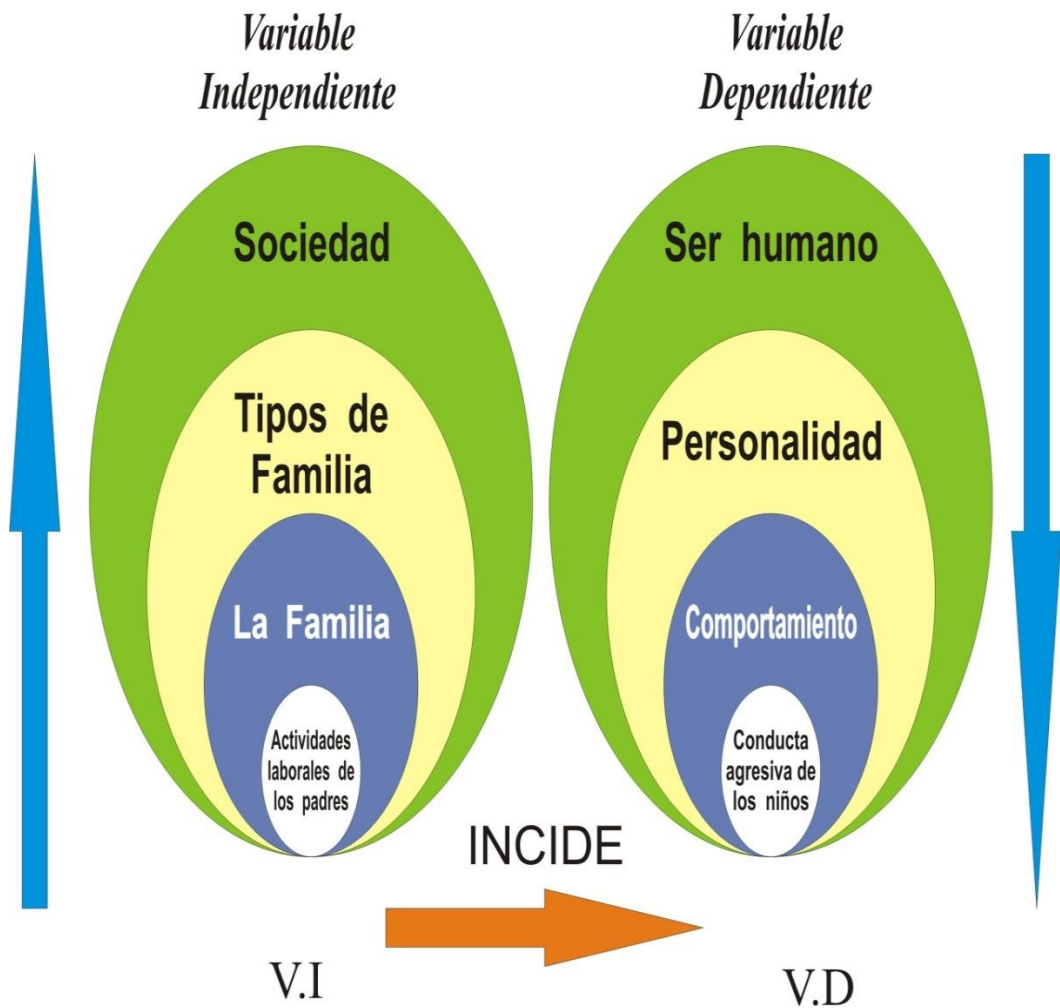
Variable Independiente

Sociedad

Tipos de Familia

La Familia

Actividades laborales de los padres

Variable Dependiente

Ser humano

Personalidad

Comportamiento

Conducta agresiva de los niños

INCIDE

V.I

V.D